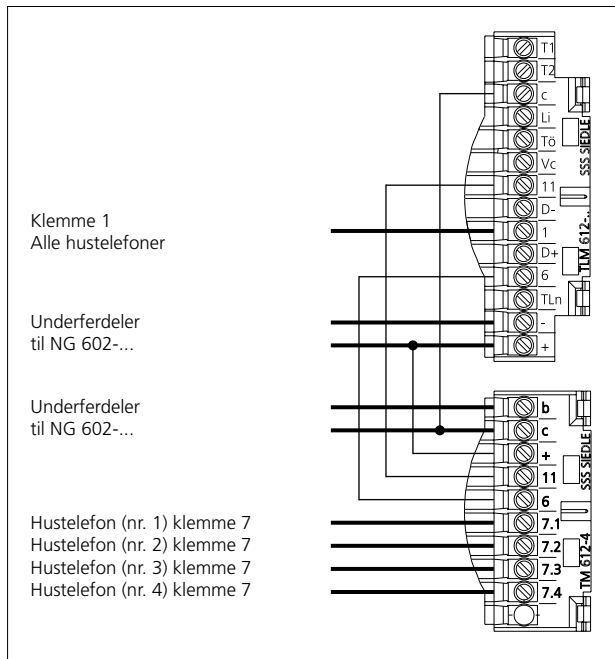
T1
T2
c
Li
Tö
Vc
11
D-
1
D+
6
TLn
-
+

SSS SIEDLE
TLM 612-...

Klemme 1
Alle hustelefoner

Underferdeler
til NG 602-...

Underferdeler
til NG 602-...

b
c
+
11
6
7.1
7.2
7.3
7.4

SSS SIEDLE
TM 612-4

Hustelefon (nr. 1) klemme 7
Hustelefon (nr. 2) klemme 7
Hustelefon (nr. 3) klemme 7
Hustelefon (nr. 4) klemme 7